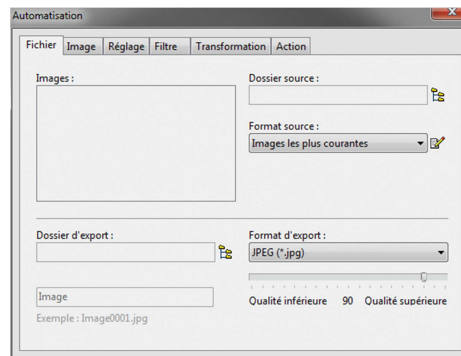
Automatisation

Fichier | Image | Réglage | Filtre | Transformation | Action

Images :

Dossier source :

Format source :

Images les plus courantes

Dossier d'export :

Format d'export :

JPEG (*.jpg)

Image

Exemple : Image0001.jpg

Qualité inférieure 90 Qualité supérieure